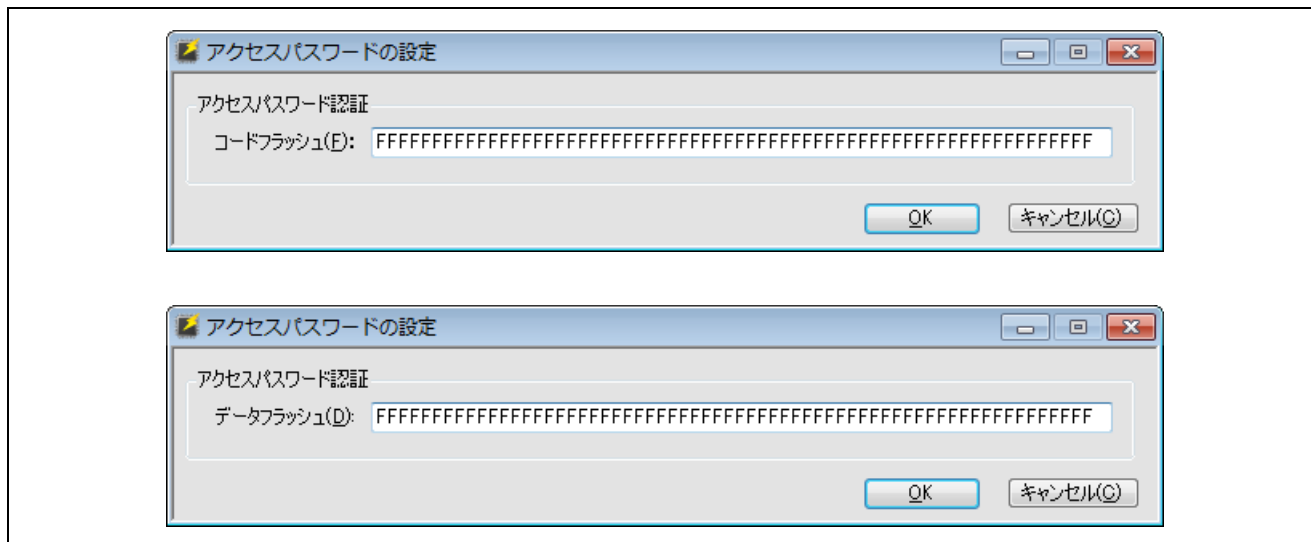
アクセスパスワードの設定

アクセスパスワード認証

コードフラッシュ(F): FFFFFFFFFFFFFFFFFFFFFFFFFFFFFFFFFFFFFFFFFFFFFFFFFFFFFFFFFFFFFFFF

OK

キャンセル(C)

アクセスパスワードの設定

アクセスパスワード認証

データフラッシュ(D): FFFFFFFFFFFFFFFFFFFFFFFFFFFFFFFFFFFFFFFFFFFFFFFFFFFFFFFFFFFFFFFF

OK

キャンセル(C)